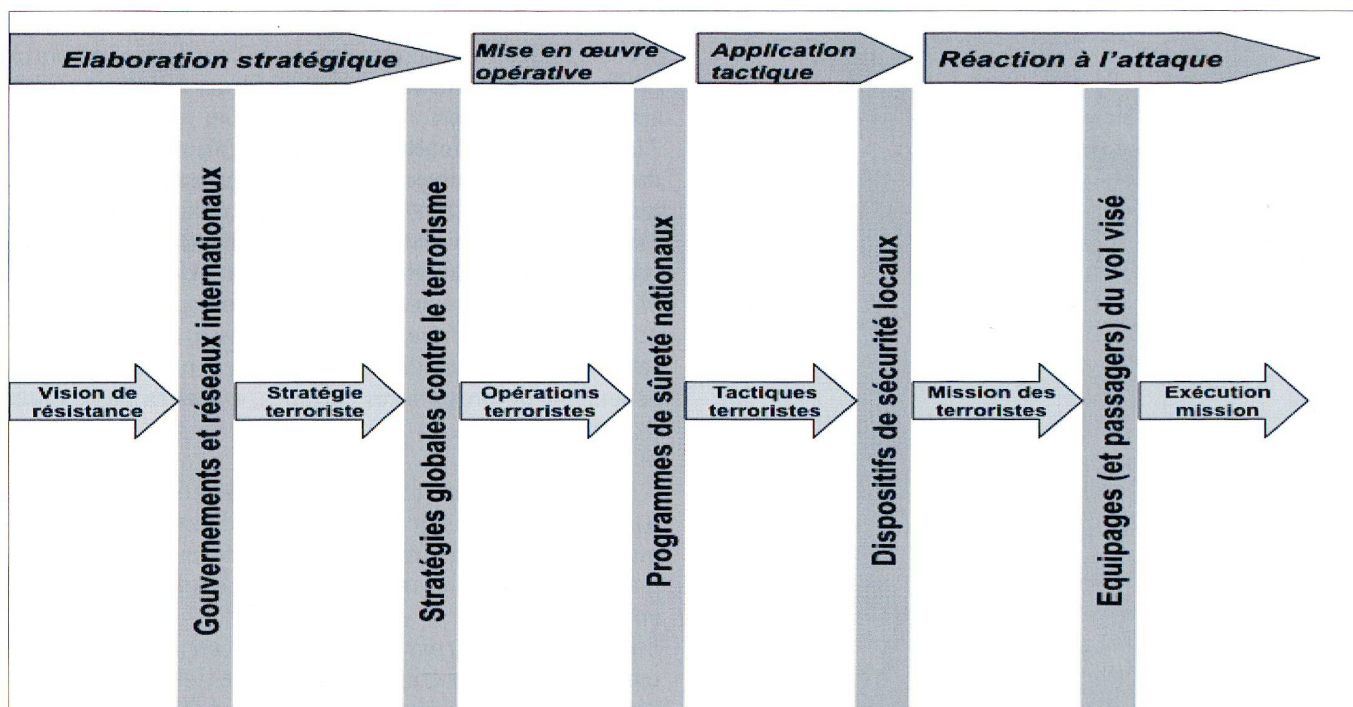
Elaboration stratégique

Mise en œuvre opérative

Application tactique

Réaction à l'attaque

Vision de résistance

Gouvernements et réseaux internationaux

Stratégie terroriste

Stratégies globales contre le terrorisme

Opérations terroristes

Programmes de sûreté nationaux

Tactiques terroristes

Dispositifs de sécurité locaux

Mission des terroristes

Equipages (et passagers) du vol visé

Exécution mission